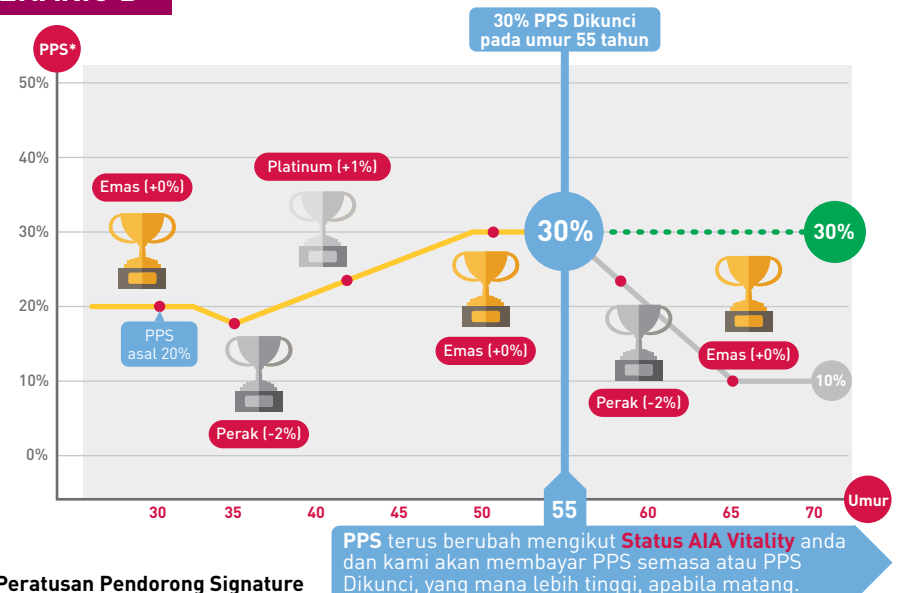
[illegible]

30% PPS Dikunci pada umur 55 tahun

PPS*

50%

40%

30%

20%

10%

0%

Emas (+0%)

Platinum (+1%)

30%

30%

PPS asal 20%

Emas (+0%)

Perak (-2%)

Emas (+0%)

Perak (-2%)

10%

30

35

40

45

50

55

60

65

70

Umur

PPS terus berubah mengikut Status AIA Vitality anda dan kami akan membayar PPS semasa atau PPS Dikunci, yang mana lebih tinggi, apabila matang.

Peratusan Pendorong Signature